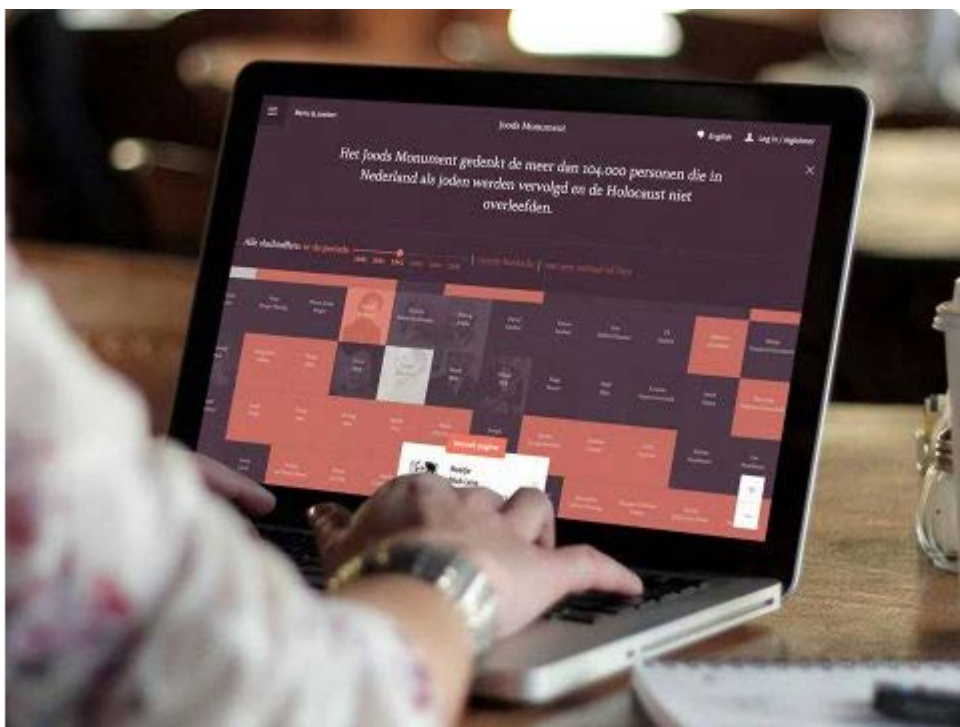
Joods Monument

English

Log in / Registreer

Het Joods Monument gedenkt de meer dan 104.000 personen die in Nederland als joden werden vervolgd en de Holocaust niet overleefden.

Alle slachtoffers in de periode

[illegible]

Bezoek pagina

Beatje